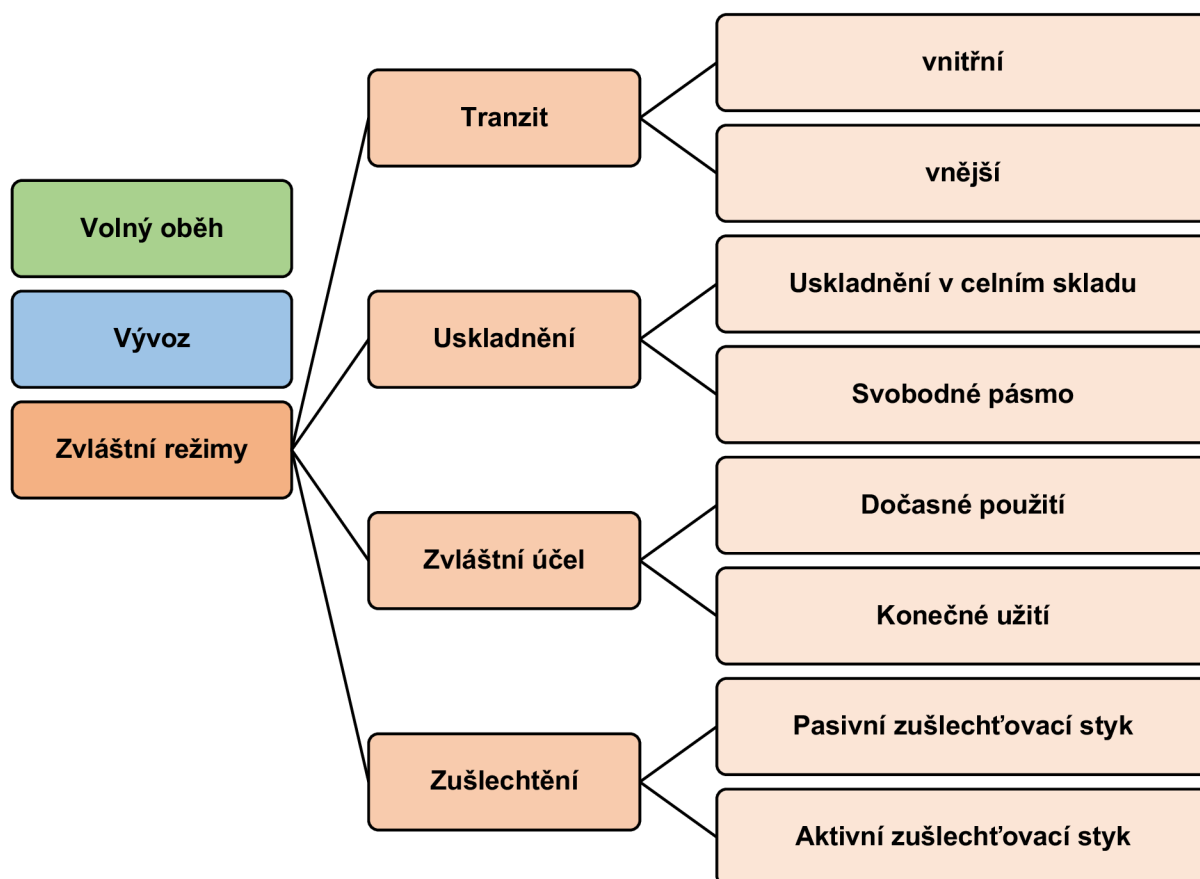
Volný oběh

Vývoz

Zvláštní režimy

Tranzit

vnitřní

vnější

Uskladnění

Uskladnění v celním skladu

Svobodné pásmo

Zvláštní účel

Dočasné použití

Konečné užití

Zušlechtění

Pasivní zušlechťovací styk

Aktivní zušlechťovací styk